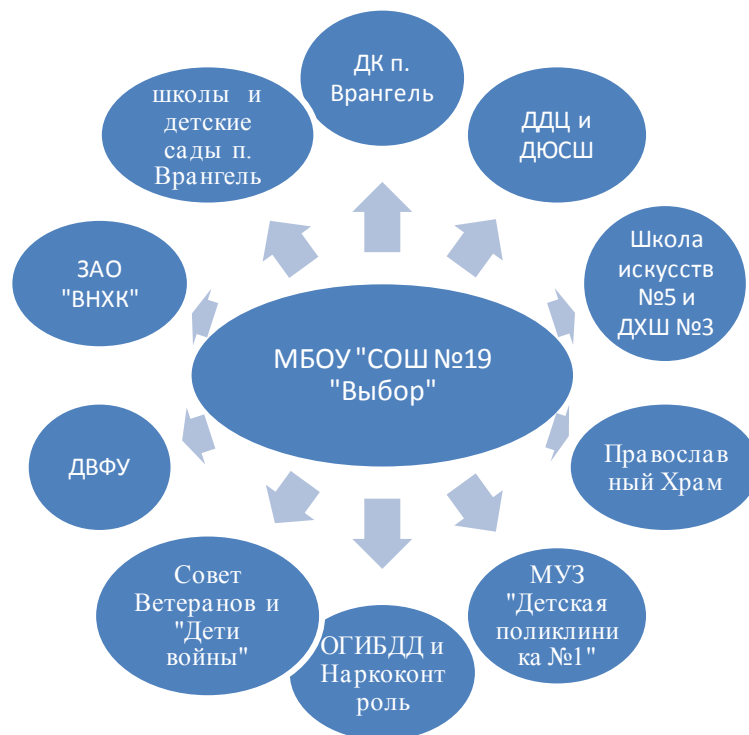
МБОУ "СОШ №19 "Выбор"

ДК п. Врангель

ДДЦ и ДЮСШ

Школа искусств №5 и ДХШ №3

Православ ный Храм

МУЗ "Детская поликлини ка №1"

ОГИБДД и Наркоконт роль

Совет Ветеранов и "Дети войны"

ДВФУ

ЗАО "ВНХК"

школы и детские сады п. Врангель